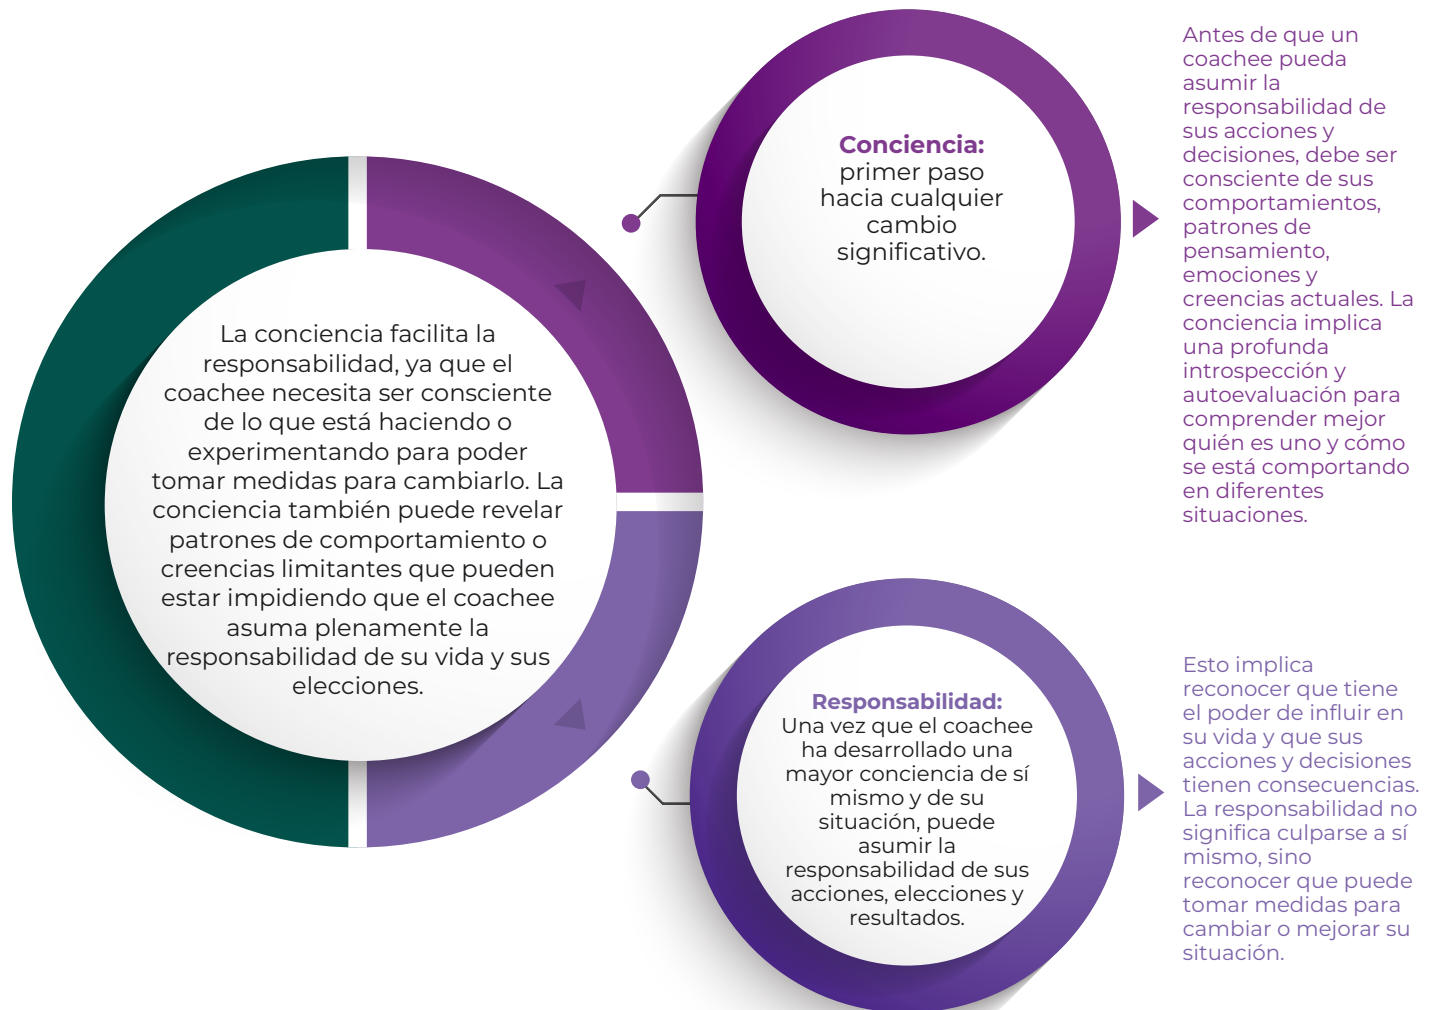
La conciencia facilita la responsabilidad, ya que el coachee necesita ser consciente de lo que está haciendo o experimentando para poder tomar medidas para cambiarlo. La conciencia también puede revelar patrones de comportamiento o creencias limitantes que pueden estar impidiendo que el coachee asuma plenamente la responsabilidad de su vida y sus elecciones.

Conciencia: primer paso hacia cualquier cambio significativo.

Antes de que un coachee pueda asumir la responsabilidad de sus acciones y decisiones, debe ser consciente de sus comportamientos, patrones de pensamiento, emociones y creencias actuales. La conciencia implica una profunda introspección y autoevaluación para comprender mejor quién es uno y cómo se está comportando en diferentes situaciones.

Responsabilidad: Una vez que el coachee ha desarrollado una mayor conciencia de sí mismo y de su situación, puede asumir la responsabilidad de sus acciones, elecciones y resultados.

Esto implica reconocer que tiene el poder de influir en su vida y que sus acciones y decisiones tienen consecuencias. La responsabilidad no significa culparse a sí mismo, sino reconocer que puede tomar medidas para cambiar o mejorar su situación.